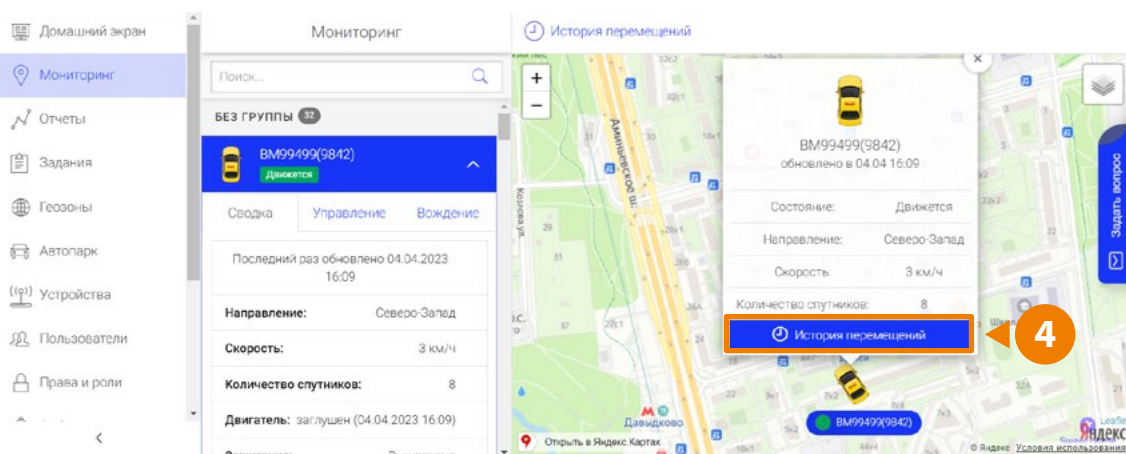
Домашний экран
Мониторинг
Отчеты
Задания
Геозоны
Автопарк
Устройства
Пользователи
Права и роли
<

Мониторинг
Поиск...
БЕЗ ГРУППЫ 32
BM99499(9842)
Движется
Сводка Управление Вождение
Последний раз обновлено 04.04.2023 16:09

| Направление: | Северо-Запад |
|---|---|
| Скорость: | 3 км/ч |
| Количество спутников: | 8 |
| Двигатель: заглушен (04.04.2023 16:09) | |

История перемещений
+
−
Аминьевское ш.
Козлова ул.
BM99499(9842)
обновлено в 04.04 16:09

| Состояние: | Движется |
|---|---|
| Направление: | Северо-Запад |
| Скорость: | 3 км/ч |
| Количество спутников: | 8 |

История перемещений
4
Давыдково
BM99499(9842)
Открыть в Яндекс Картах
Задать вопрос
© Яндекс Условия использования
Leaflet
Яндекс